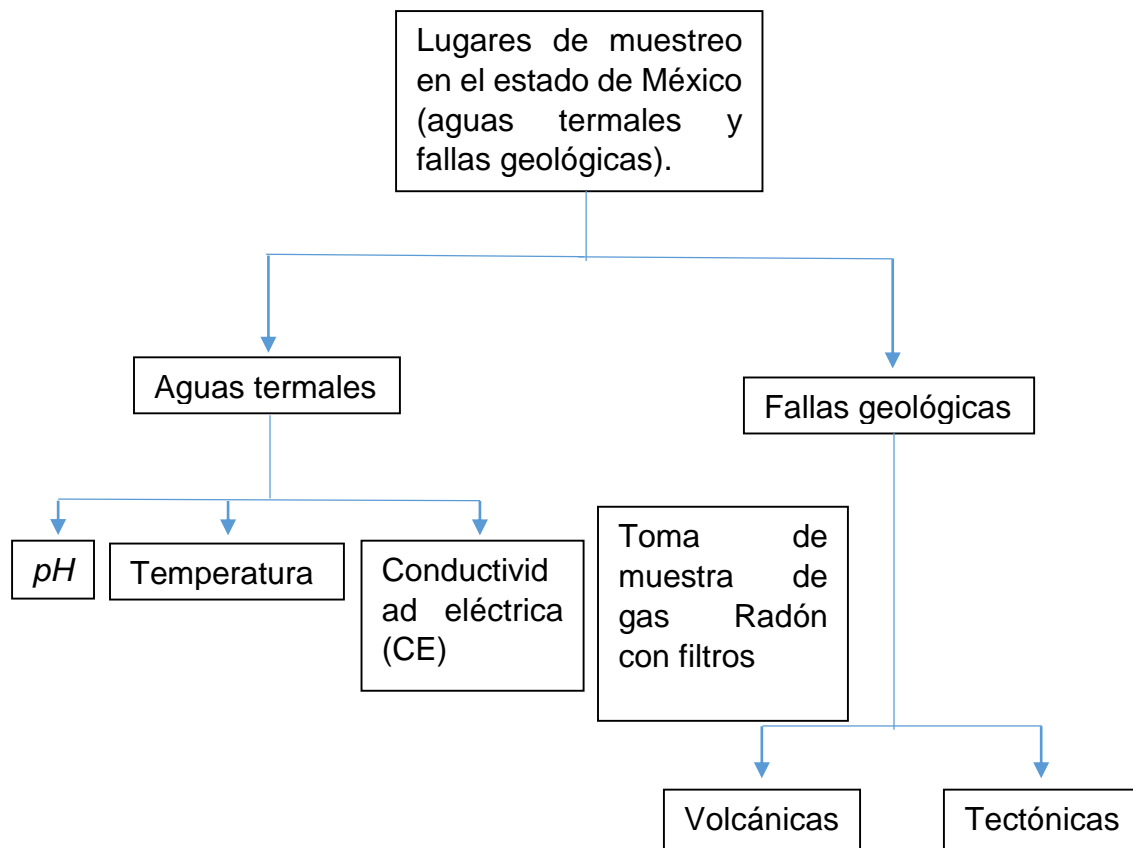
Lugares de muestreo en el estado de México (aguas termales y fallas geológicas).

Aguas termales

Fallas geológicas

pH

Temperatura

Conductividad eléctrica (CE)

Toma de muestra de gas Radón con filtros

Volcánicas

Tectónicas